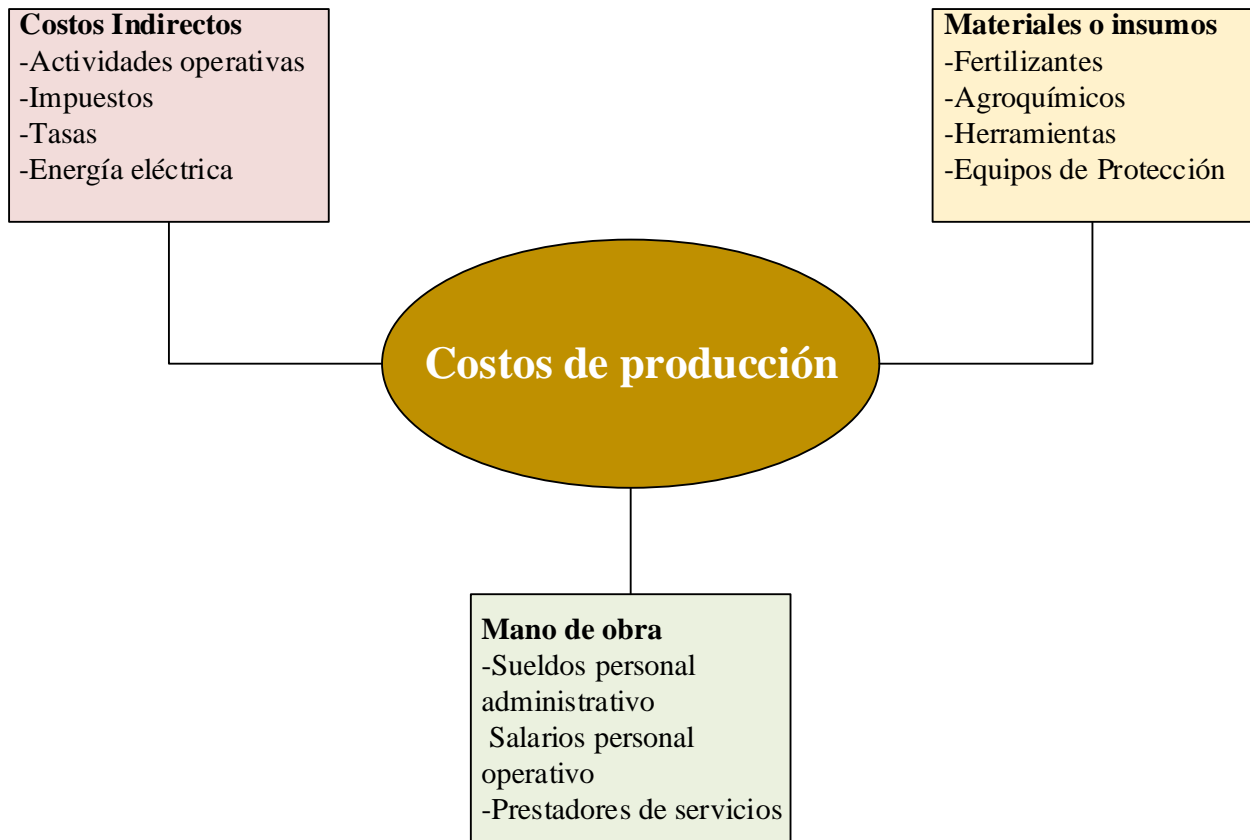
Costos Indirectos
-Actividades operativas
-Impuestos
-Tasas
-Energía eléctrica

Materiales o insumos
-Fertilizantes
-Agroquímicos
-Herramientas
-Equipos de Protección

Costos de producción

Mano de obra
-Sueldos personal administrativo
Salarios personal operativo
-Prestadores de servicios